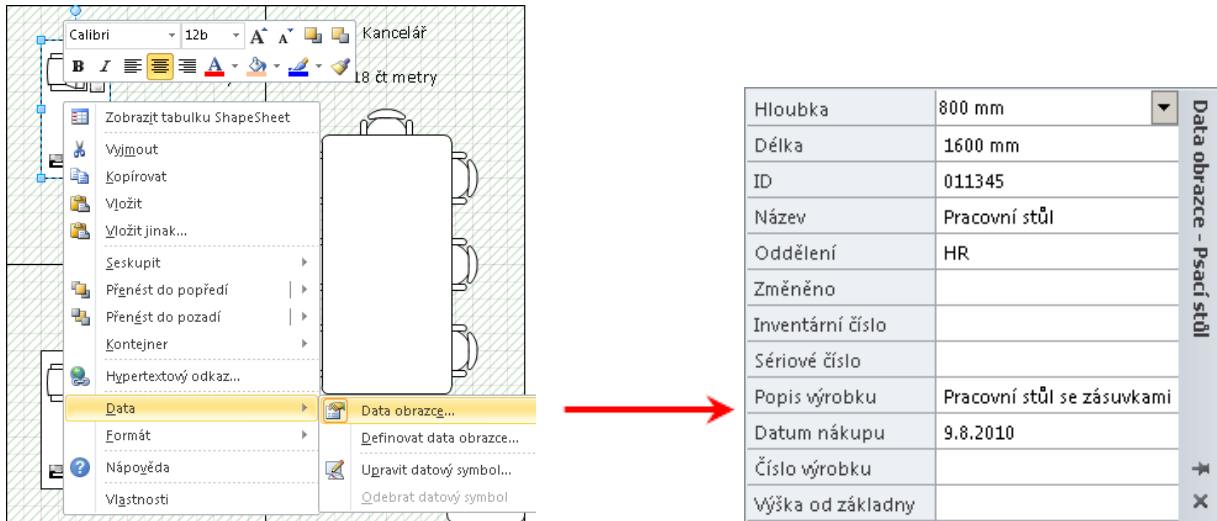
Calibri
12b
Kancelář
18 čt metry

Zobrazit tabulku ShapeSheet
Vyjmout
Kopírovat
Vložit
Vložit jinak...
Seskupit
Přenést do popředí
Přenést do pozadí
Kontejner
Hypertextový odkaz...
Data
Formát
Nápověda
Vlastnosti

Data obrazce...
Definovat data obrazce...
Upravit datový symbol...
Odebrat datový symbol

| | |
|---|---|
| Hloubka | 800 mm |
| Délka | 1600 mm |
| ID | 011345 |
| Název | Pracovní stůl |
| Oddělení | HR |
| Změněno | |
| Inventární číslo | |
| Sériové číslo | |
| Popis výrobku | Pracovní stůl se zásuvkami |
| Datum nákupu | 9.8.2010 |
| Číslo výrobku | |
| Výška od základny | |

Data obrazce - Psací stůl